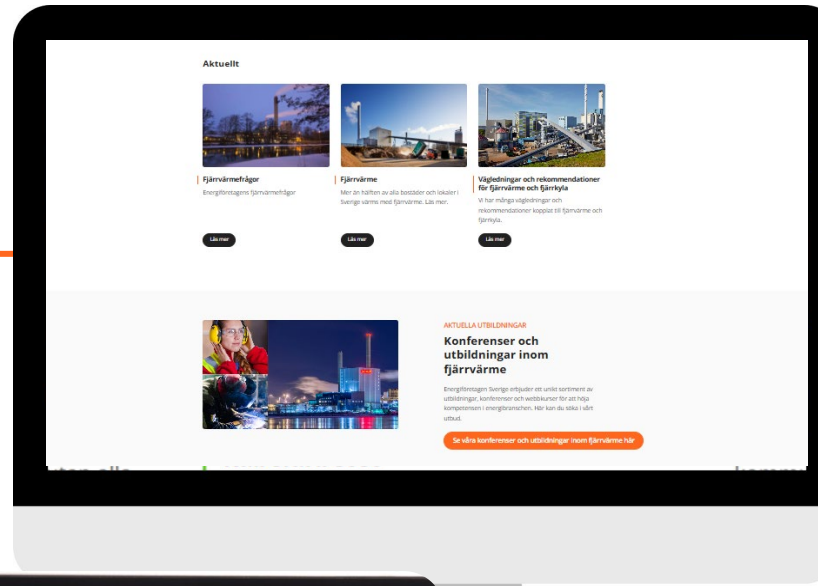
Aktuellt

Fjärrvärmefrågor

Energiföretagens fjärrvärmefrågor

Läs mer

Fjärrvärme

Mer än hälften av alla bostäder och lokaler i Sverige värms med fjärrvärme. Läs mer.

Läs mer

Vägledningar och rekommendationer för fjärrvärme och fjärrkyla

Vi har många vägledningar och rekommendationer kopplat till fjärrvärme och fjärrkyla.

Läs mer

AKTUELLA UTBILDNINGAR

Konferenser och utbildningar inom fjärrvärme

Energiföretagen Sverige erbjuder ett unikt sortiment av utbildningar, konferenser och webbkurser för att höja kompetensen i energibranschen. Här kan du söka i vårt utbud.

Se våra konferenser och utbildningar inom fjärrvärme här